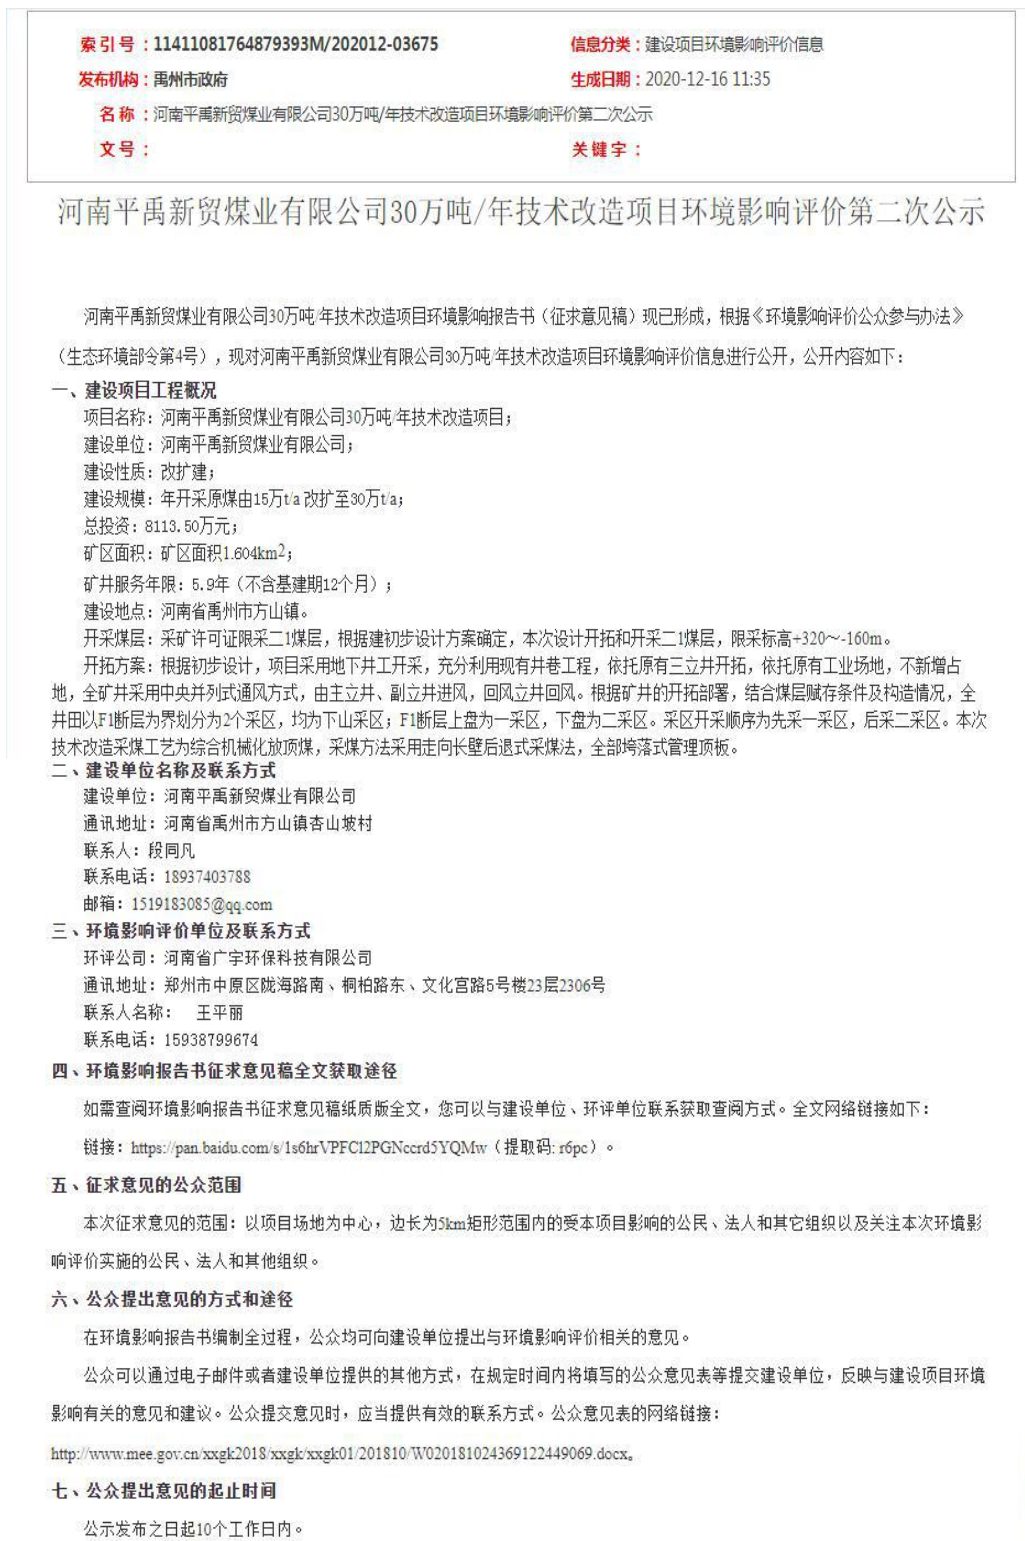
索引号：11411081764879393M/202012-03675
信息分类：建设项目环境影响评价信息
发布机构：禹州市政府
生成日期：2020-12-16 11:35
名称：河南平禹新贸煤业有限公司30万吨/年技术改造项目环境影响评价第二次公示
文号：
关键字：

河南平禹新贸煤业有限公司30万吨/年技术改造项目环境影响评价第二次公示

河南平禹新贸煤业有限公司30万吨/年技术改造项目环境影响报告书（征求意见稿）现已形成，根据《环境影响评价公众参与办法》（生态环境部令第4号），现对河南平禹新贸煤业有限公司30万吨/年技术改造项目环境影响评价信息进行公开，公开内容如下：

一、建设项目工程概况
项目名称：河南平禹新贸煤业有限公司30万吨/年技术改造项目；
建设单位：河南平禹新贸煤业有限公司；
建设性质：改扩建；
建设规模：年开采原煤由15万t/a改扩至30万t/a；
总投资：8113.50万元；
矿区面积：矿区面积1.604km$^2$；
矿井服务年限：5.9年（不含基建期12个月）；
建设地点：河南省禹州市方山镇。
开采煤层：采矿许可证限采二1煤层，根据建初步设计方案确定，本次设计开拓和开采二1煤层，限采标高+320~-160m。
开拓方案：根据初步设计，项目采用地下井工开采，充分利用现有井巷工程，依托原有三立井开拓，依托原有工业场地，不新增占地，全矿井采用中央并列式通风方式，由主立井、副立井进风，回风立井回风。根据矿井的开拓部署，结合煤层赋存条件及构造情况，全井田以F1断层为界划分为2个采区，均为下山采区；F1断层上盘为一采区，下盘为二采区。采区开采顺序为先采一采区，后采二采区。本次技术改造采煤工艺为综合机械化放顶煤，采煤方法采用走向长壁后退式采煤法，全部垮落式管理顶板。

二、建设单位名称及联系方式
建设单位：河南平禹新贸煤业有限公司
通讯地址：河南省禹州市方山镇杏山坡村
联系人：段同凡
联系电话：18937403788
邮箱：1519183085@qq.com

三、环境影响评价单位及联系方式
环评公司：河南省广宇环保科技有限公司
通讯地址：郑州市中原区陇海路南、桐柏路东、文化宫路5号楼23层2306号
联系人名称：　王平丽
联系电话：15938799674

四、环境影响报告书征求意见稿全文获取途径
如需查阅环境影响报告书征求意见稿纸质版全文，您可以与建设单位、环评单位联系获取查阅方式。全文网络链接如下：
链接：https://pan.baidu.com/s/1s6hrVPFC12PGNccrd5YQMw（提取码: r6pc）。

五、征求意见的公众范围
本次征求意见的范围：以项目场地为中心，边长为5km矩形范围内的受本项目影响的公民、法人和其它组织以及关注本次环境影响评价实施的公民、法人和其他组织。

六、公众提出意见的方式和途径
在环境影响报告书编制全过程，公众均可向建设单位提出与环境影响评价相关的意见。
公众可以通过电子邮件或者建设单位提供的其他方式，在规定时间内将填写的公众意见表等提交建设单位，反映与建设项目环境影响有关的意见和建议。公众提交意见时，应当提供有效的联系方式。公众意见表的网络链接：
http://www.mee.gov.cn/xxgk2018/xxgk/xxgk01/201810/W020181024369122449069.docx。

七、公众提出意见的起止时间
公示发布之日起10个工作日内。